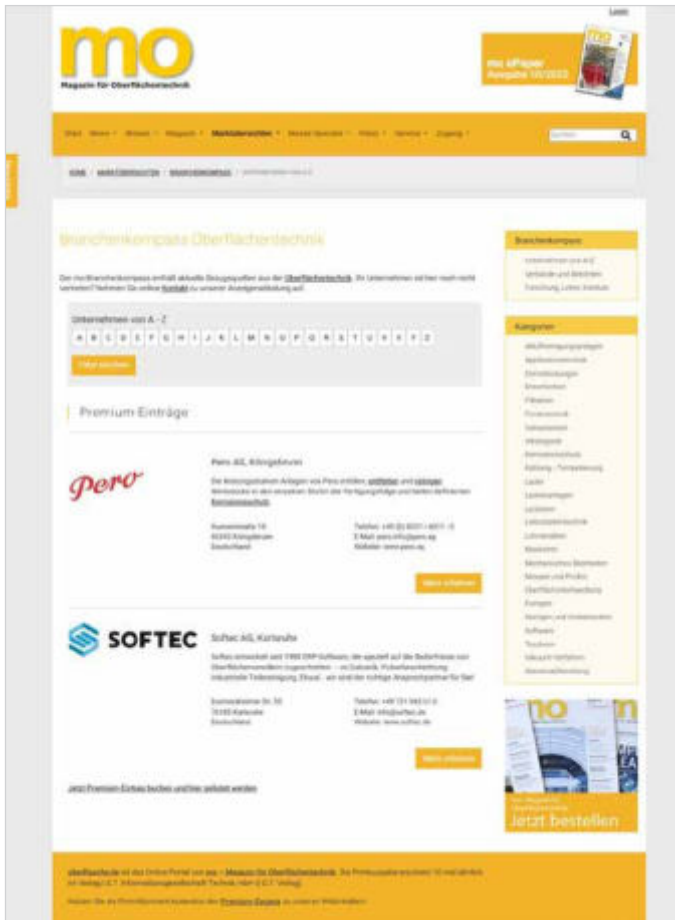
Login

mo

Magazin für Oberflächentechnik

mo ePaper Ausgabe 10/2022

Start News Wissen Magazin Marktübersichten Messen Specials Videos Service Zugang

Suchen

HOME > MARKTÜBERSICHTEN > BRANCHENKOMPASS > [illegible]

Feedback

Branchenkompass Oberflächentechnik

Der moBranchenkompass enthält aktuelle Bezugsquellen aus der Oberflächentechnik. Ihr Unternehmen ist hier noch nicht vertreten? Nehmen Sie online Kontakt zu unserer Anzeigenabteilung auf.

Unternehmen von A – Z

A B C D E F G H I J K L M N O P Q R S T U V W X Y Z

Filter löschen

Premium Einträge

Pero

Pero AG, Königsbrunn

Die Reinigungsanlagen Anlagen von Pero entölen, entfetten und reinigen Werkstücke in den einzelnen Stufen der Fertigungsfolge und liefern definierten Reinigungsschutz.

Kummetstraße 10
86343 Königsbrunn
Deutschland

Telefon: +49 (0) 8231 / 6011 - 0
E-Mail: pero.info@pero.ag
Website: www.pero.ag

Mehr erfahren

SOFTEC

Softec AG, Karlsruhe

Softec entwickelt seit 1988 ERP-Software, die speziell auf die Bedürfnisse von Oberflächenveredlern zugeschnitten – ob Galvanik, Pulverbeschichtung, industrielle Teilereinigung, Eloxal - wir sind der richtige Ansprechpartner für Sie!

Gustav-Meerwein-Str. 50
76185 Karlsruhe
Deutschland

Telefon: +49 721 940 31-0
E-Mail: info@softec.de
Website: www.softec.de

Mehr erfahren

Jetzt Premium-Eintrag buchen und hier gelistet werden

Branchenkompass

Unternehmen von A-Z
Verbände und Behörden
Forschung, Lehre, Institute

Kategorien

Abluftreinigungsanlagen
Applikationstechnik
Beschichtungen
Bewerbertest
Filtration
Fördertechnik
Galvanotechnik
Härtetechnik
Korrosionsschutz
Kühlung / Temperierung
Lacke
Lackieranlagen
Lackieren
Lohnbeschichtertechnik
Lohnstrahlen
Maskieren
Mechanisches Bearbeiten
Messen und Prüfen
Oberflächenvorbehandlung
Pumpen
Reinigen und Vorbehandeln
Software
Trocknen
Vakuum-Verfahren
Wasseraufbereitung

mo

Das Magazin für Oberflächentechnik
Jetzt bestellen

oberflaeche.de ist das Online-Portal von mo – Magazin für Oberflächentechnik. Die Printausgabe erscheint 10 mal jährlich im Verlag E.G.T. Informationsgesellschaft Technik mbH (E.G.T. Verlag).

Nutzen Sie die Printabonnement-Auswahl der Premium-Ausgabe zu unserer Webinhalten.